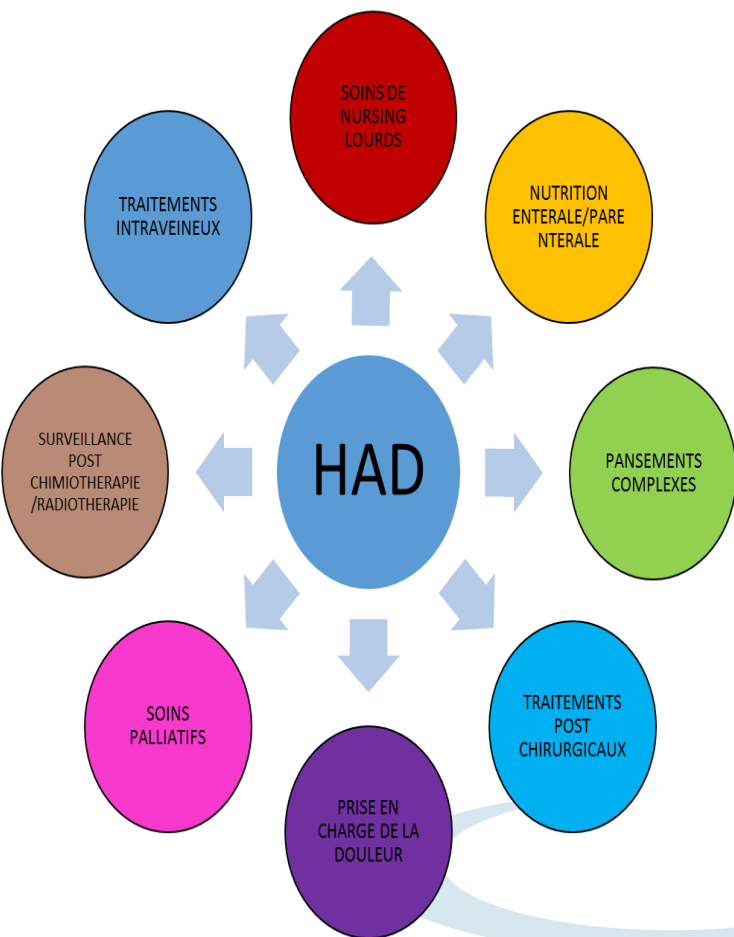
HAD

SOINS DE NURSING LOURDS

NUTRITION ENTERALE/PARE NTERALE

PANSEMENTS COMPLEXES

TRAITEMENTS POST CHIRURGICAUX

PRISE EN CHARGE DE LA DOULEUR

SOINS PALLIATIFS

SURVEILLANCE POST CHIMIOTHERAPIE /RADIOTHERAPIE

TRAITEMENTS INTRAVEINEUX